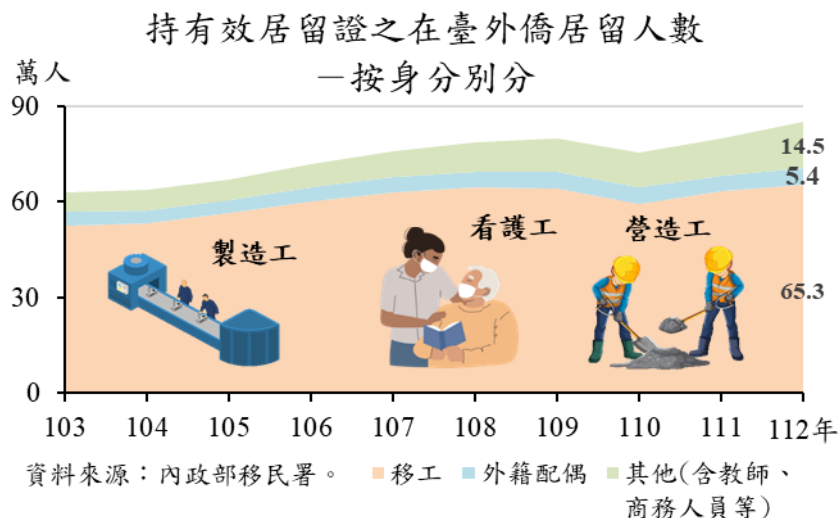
持有效居留證之在臺外僑居留人數
—按身分別分

萬人

90

60

30

0

14.5

5.4

65.3

製造工

看護工

營造工

103 104 105 106 107 108 109 110 111 112年

資料來源：內政部移民署。 移工 外籍配偶 其他(含教師、商務人員等)